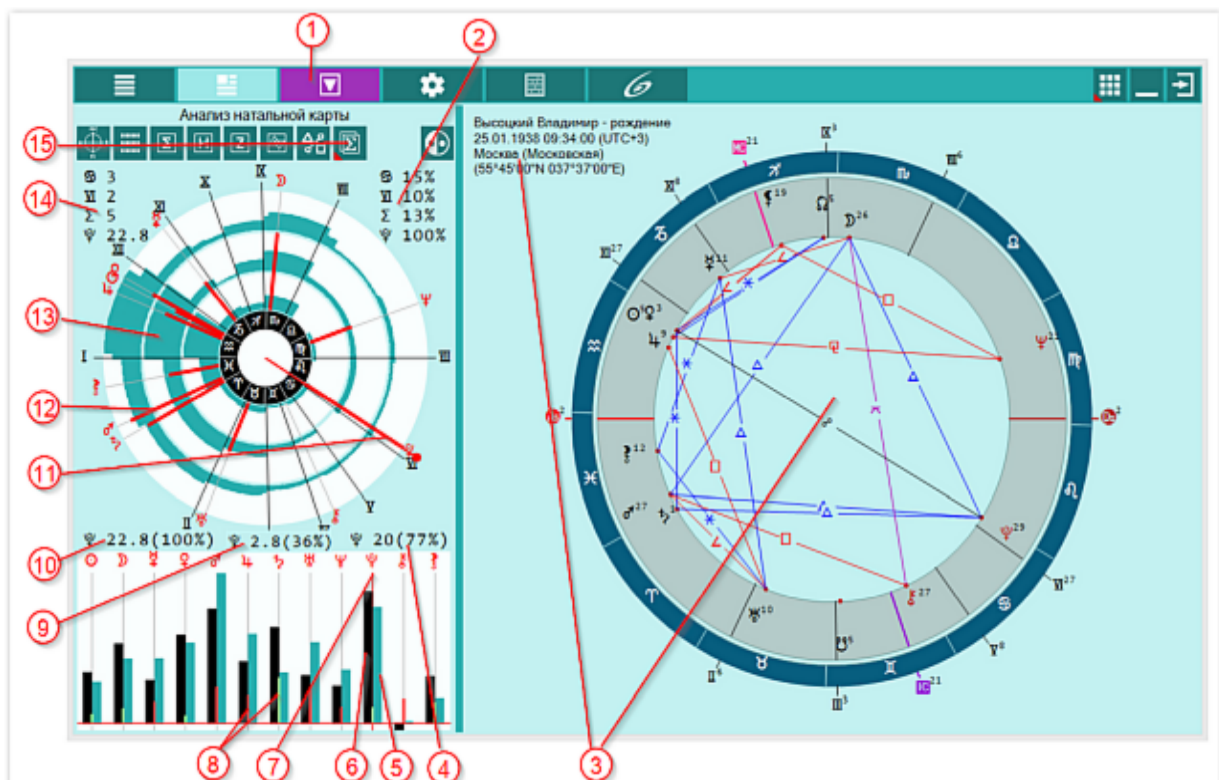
1
2
Анализ натальной карты
15
14
13
12
11
10
9
8
7
6
5
4
3
3
2
5
22.8
15%
10%
13%
100%
X
K
XI
VIII
I
VII
II
V
22.8(100%)
2.8(36%)
20(77%)
Высоцкий Владимир - рождение
25.01.1938 09:34:00 (UTC+3)
Москва (Московская)
(55°45'00"N 037°37'00"E)
IC
K
XI
VIII
XII
VI
VII
V
III
II
IC